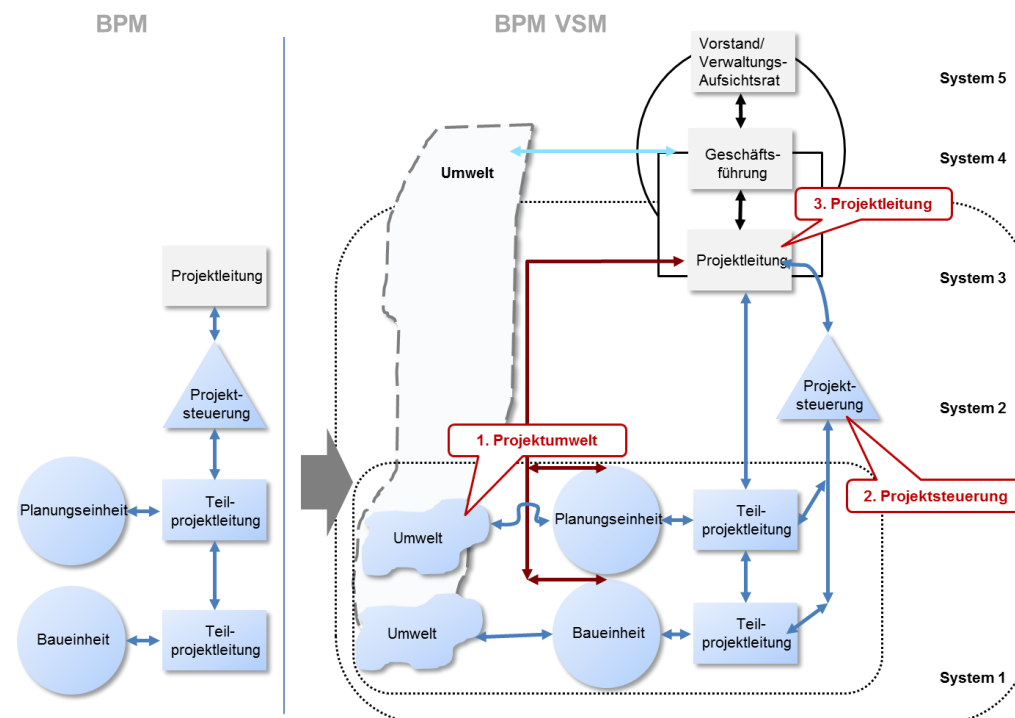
BPM

BPM VSM

Vorstand/ Verwaltungs-Aufsichtsrat

System 5

Umwelt

Geschäfts-führung

System 4

3. Projektleitung

Projektleitung

Projektleitung

System 3

Projekt-steuerung

Projekt-steuerung

System 2

1. Projektumwelt

2. Projektsteuerung

Planungseinheit

Teil-projektleitung

Umwelt

Planungseinheit

Teil-projektleitung

Baueinheit

Teil-projektleitung

Umwelt

Baueinheit

Teil-projektleitung

System 1